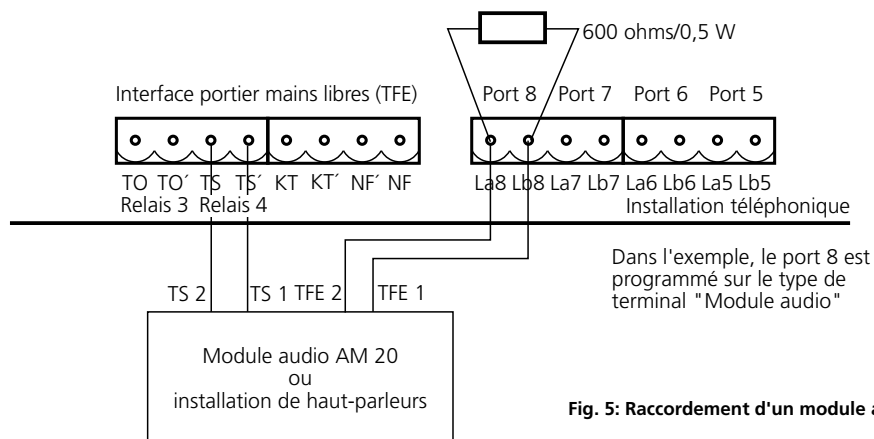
600 ohms/0,5 W

Interface portier mains libres (TFE)

Port 8 Port 7 Port 6 Port 5

TO TO´ TS TS´ KT KT´ NF´ NF

Relais 3 Relais 4

La8 Lb8 La7 Lb7 La6 Lb6 La5 Lb5

Installation téléphonique

Dans l'exemple, le port 8 est programmé sur le type de terminal "Module audio"

TS 2 TS 1 TFE 2 TFE 1

Module audio AM 20
ou
installation de haut-parleurs

Fig. 5: Raccordement d'un module a